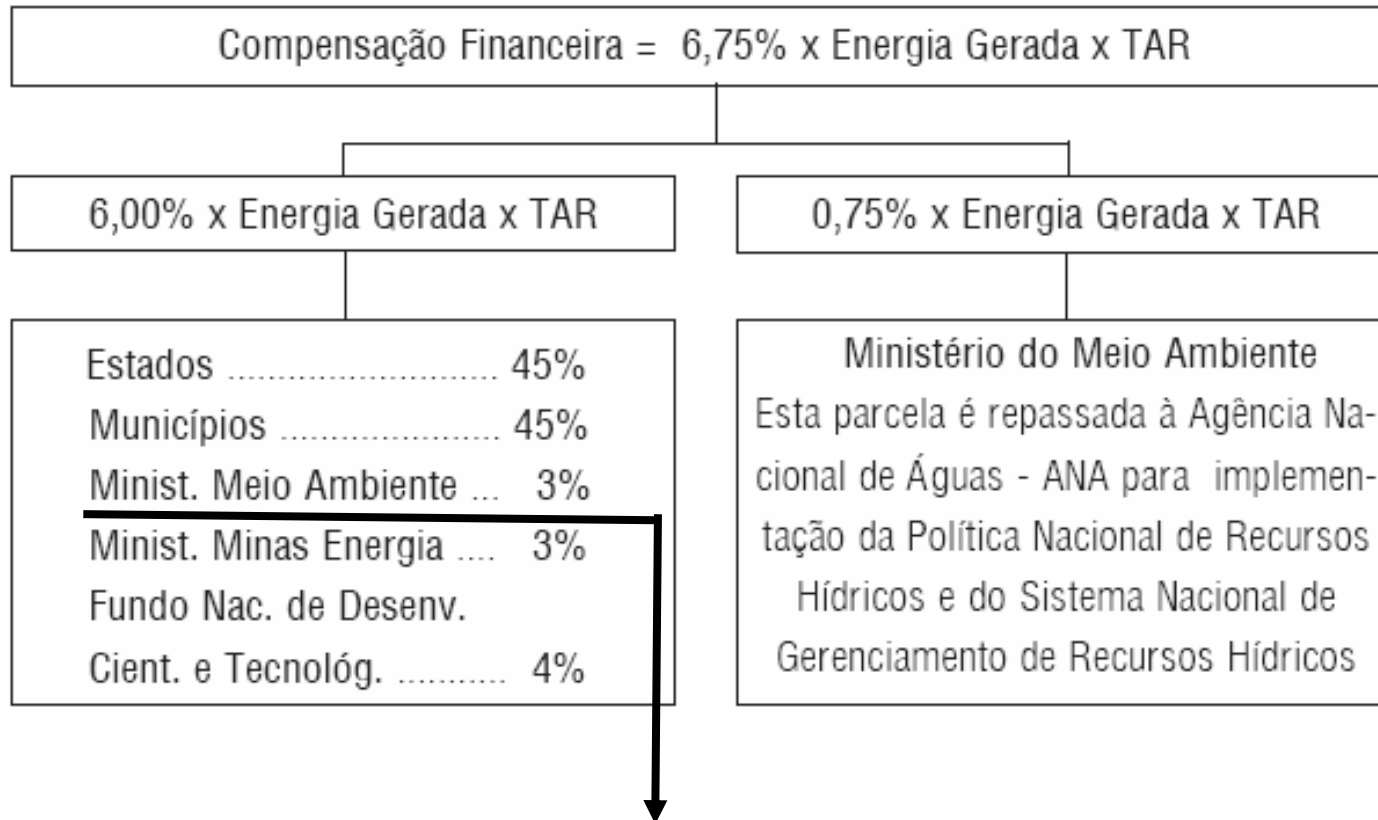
Compensação Financeira = 6,75% x Energia Gerada x TAR

6,00% x Energia Gerada x TAR

0,75% x Energia Gerada x TAR

Estados ........................... 45%
Municípios ...................... 45%
Minist. Meio Ambiente ... 3%
Minist. Minas Energia .... 3%
Fundo Nac. de Desenv. Cient. e Tecnológ. ........... 4%

Ministério do Meio Ambiente
Esta parcela é repassada à Agência Nacional de Águas - ANA para implementação da Política Nacional de Recursos Hídricos e do Sistema Nacional de Gerenciamento de Recursos Hídricos